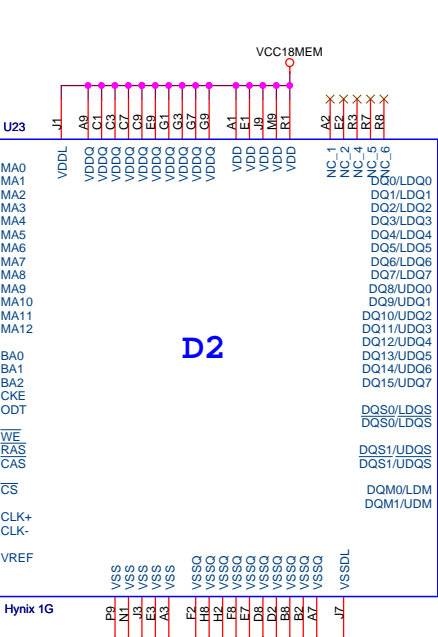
VCC18MEM

U23

J1 A9 C1 C3 C7 C9 E9 G1 G3 G7 G9 A1 E1 J9 M9 R1 A2 E2 R3 R7 R8

VDDL VDDQ VDDQ VDDQ VDDQ VDDQ VDDQ VDDQ VDDQ VDDQ VDDQ VDD VDD VDD VDD VDD NC_1 NC_2 NC_4 NC_5 NC_6

MA0
MA1
MA2
MA3
MA4
MA5
MA6
MA7
MA8
MA9
MA10
MA11
MA12

BA0
BA1
BA2
CKE
ODT

$\overline{WE}$
$\overline{RAS}$
$\overline{CAS}$

$\overline{CS}$

CLK+
CLK-

VREF

DQ0/LDQ0
DQ1/LDQ1
DQ2/LDQ2
DQ3/LDQ3
DQ4/LDQ4
DQ5/LDQ5
DQ6/LDQ6
DQ7/LDQ7
DQ8/UDQ0
DQ9/UDQ1
DQ10/UDQ2
DQ11/UDQ3
DQ12/UDQ4
DQ13/UDQ5
DQ14/UDQ6
DQ15/UDQ7

DQS0/LDQS
$\overline{DQS0/LDQS}$

DQS1/UDQS
$\overline{DQS1/UDQS}$

DQM0/LDM
DQM1/UDM

D2

VSS VSS VSS VSS VSS VSSQ VSSQ VSSQ VSSQ VSSQ VSSQ VSSQ VSSQ VSSQ VSSQ VSSDL

Hynix 1G

P9 N1 J3 E3 A3 F2 H8 H2 F8 E7 D8 D2 B8 B2 A7 J7